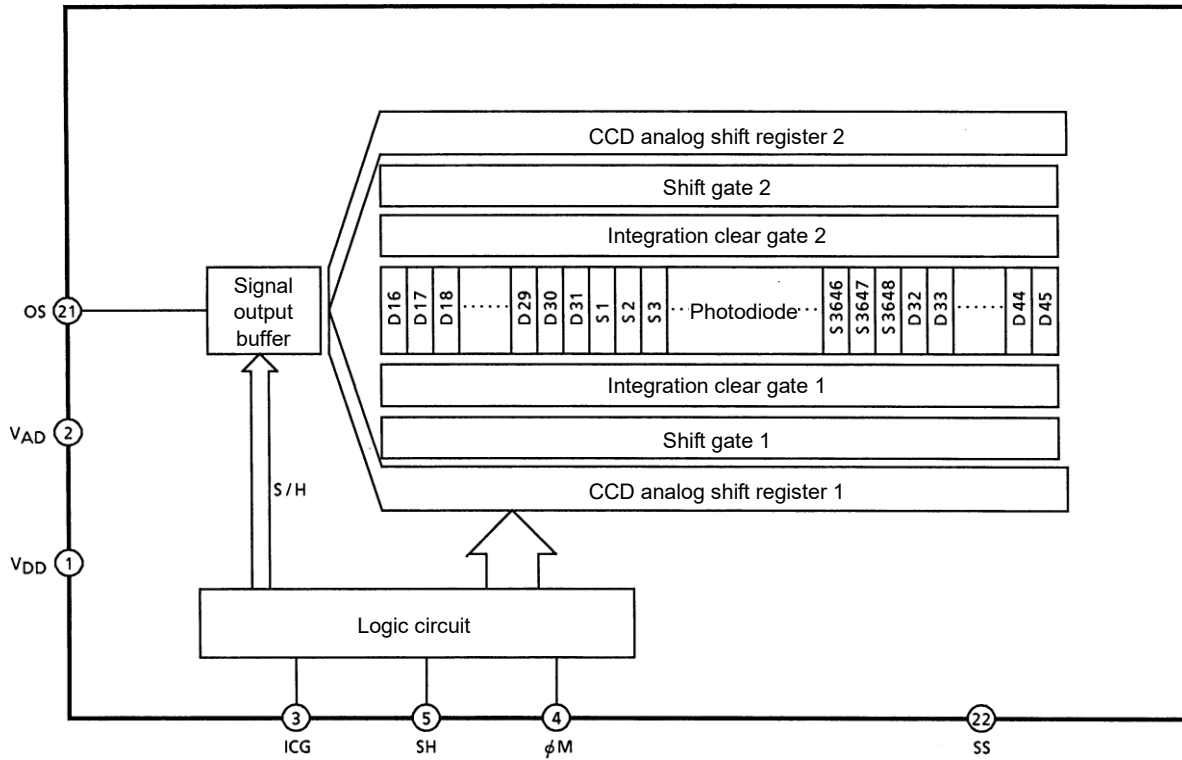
CCD analog shift register 2

Shift gate 2

Integration clear gate 2

Signal output buffer

OS 21

D16 D17 D18 ······ D29 D30 D31 S1 S2 S3 ··· Photodiode ··· S3646 S3647 S3648 D32 D33 ······ D44 D45

Integration clear gate 1

$V_{AD}$ 2

Shift gate 1

S / H

CCD analog shift register 1

$V_{DD}$ 1

Logic circuit

3 ICG

5 SH

4 $\phi$M

22 SS